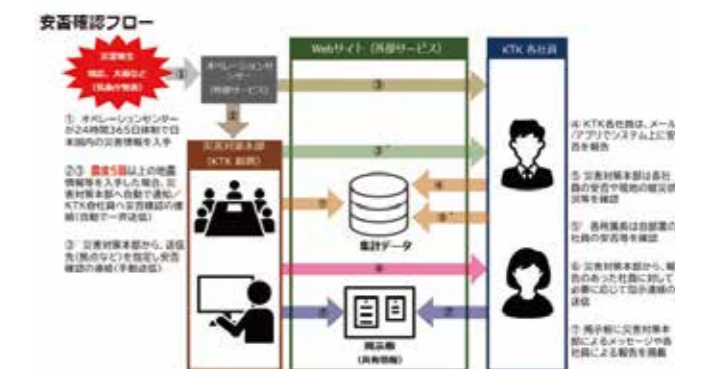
安否確認フロー

災害発生
地震、大雨など
（気象情報等）

1

オペレーションセンター
（外部サービス）

Webサイト（外部サービス）

KTK 各社員

3

① オペレーションセンターが24時間365日体制で日本国内の災害情報を入手

2

災害対策本部
（KTK 本部）

3'

②③ 震度5弱以上の地震情報等を入手した場合、災害対策本部へ自動で通知／KTK各社員へ安否確認の連絡（自動で一斉送信）

4

5

集計データ

5'

③' 災害対策本部から、送信先（県のなど）を指定し安否確認の連絡（手動送信）

6

8

7

掲示板
（共有情報）

④ KTK各社員は、メール／アプリでシステム上に安否を報告

⑤ 災害対策本部は各社員の安否や現地の被災状況等を確認

⑤' 各所属長は自部署の社員の安否等を確認

⑥ 災害対策本部から、被害のあった社員に対して必要に応じて指示連絡の送信

⑦ 掲示板に災害対策本部によるメッセージや各社員による報告を掲載